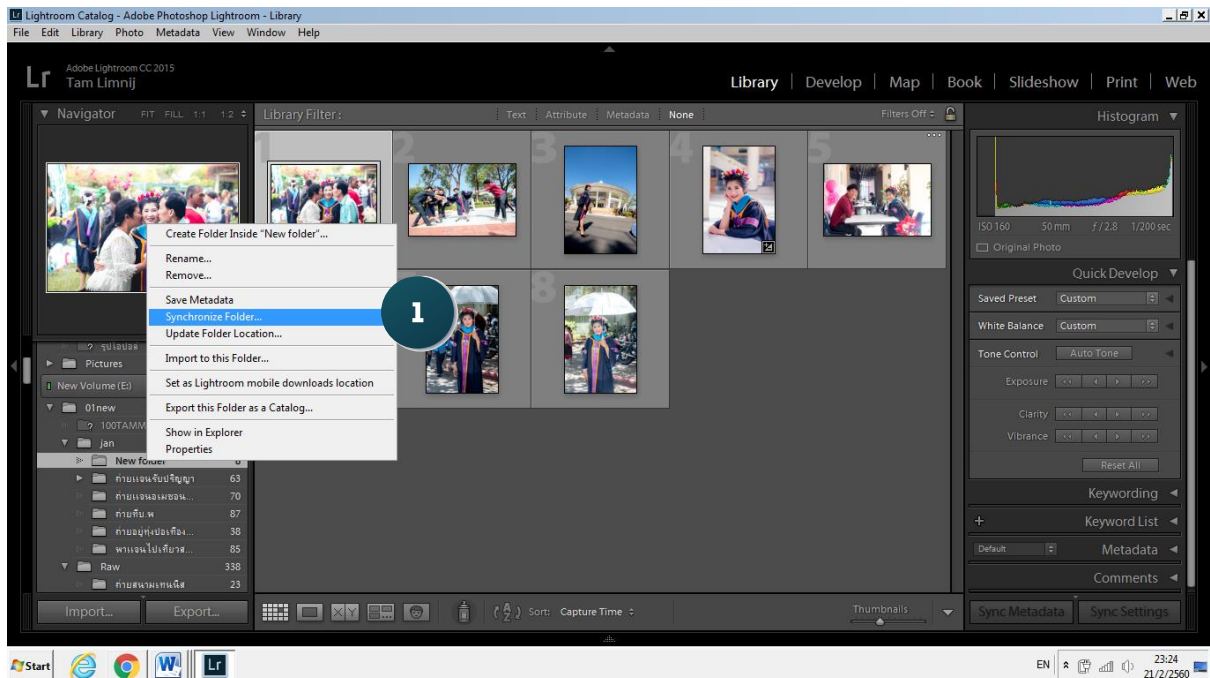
Lightroom Catalog - Adobe Photoshop Lightroom - Library
File Edit Library Photo Metadata View Window Help

Lr Adobe Lightroom CC 2015
Tam Limnij

Library | Develop | Map | Book | Slideshow | Print | Web

Navigator FIT FILL 1:1 1:2

Library Filter: Text Attribute Metadata None Filters Off

Histogram

ISO 160 50 mm f / 2.8 1/200 sec
Original Photo

Quick Develop
Saved Preset Custom
White Balance Custom
Tone Control Auto Tone
Exposure
Clarity
Vibrance
Reset All

Keywording
Keyword List
Default Metadata
Comments

Sync Metadata Sync Settings

1 2 3 4 5
8

Create Folder Inside "New folder"...
Rename...
Remove...
Save Metadata
Synchronize Folder...
Update Folder Location...
Import to this Folder...
Set as Lightroom mobile downloads location
Export this Folder as a Catalog...
Show in Explorer
Properties

1

Pictures
New Volume (E:)
01new
100TAMM
jan
New folder 8
ถ่ายแจนรับปริญญา 63
ถ่ายแจนอเมซอน... 70
ถ่ายทีม.พ 87
ถ่ายอยู่ทุ่งบัวเทือง... 38
พาแจนไปเที่ยวส... 85
Raw 338
ถ่ายสนามเทนนิส 23

Import... Export...

Sort: Capture Time
Thumbnails

Start
EN 23:24 21/2/2560